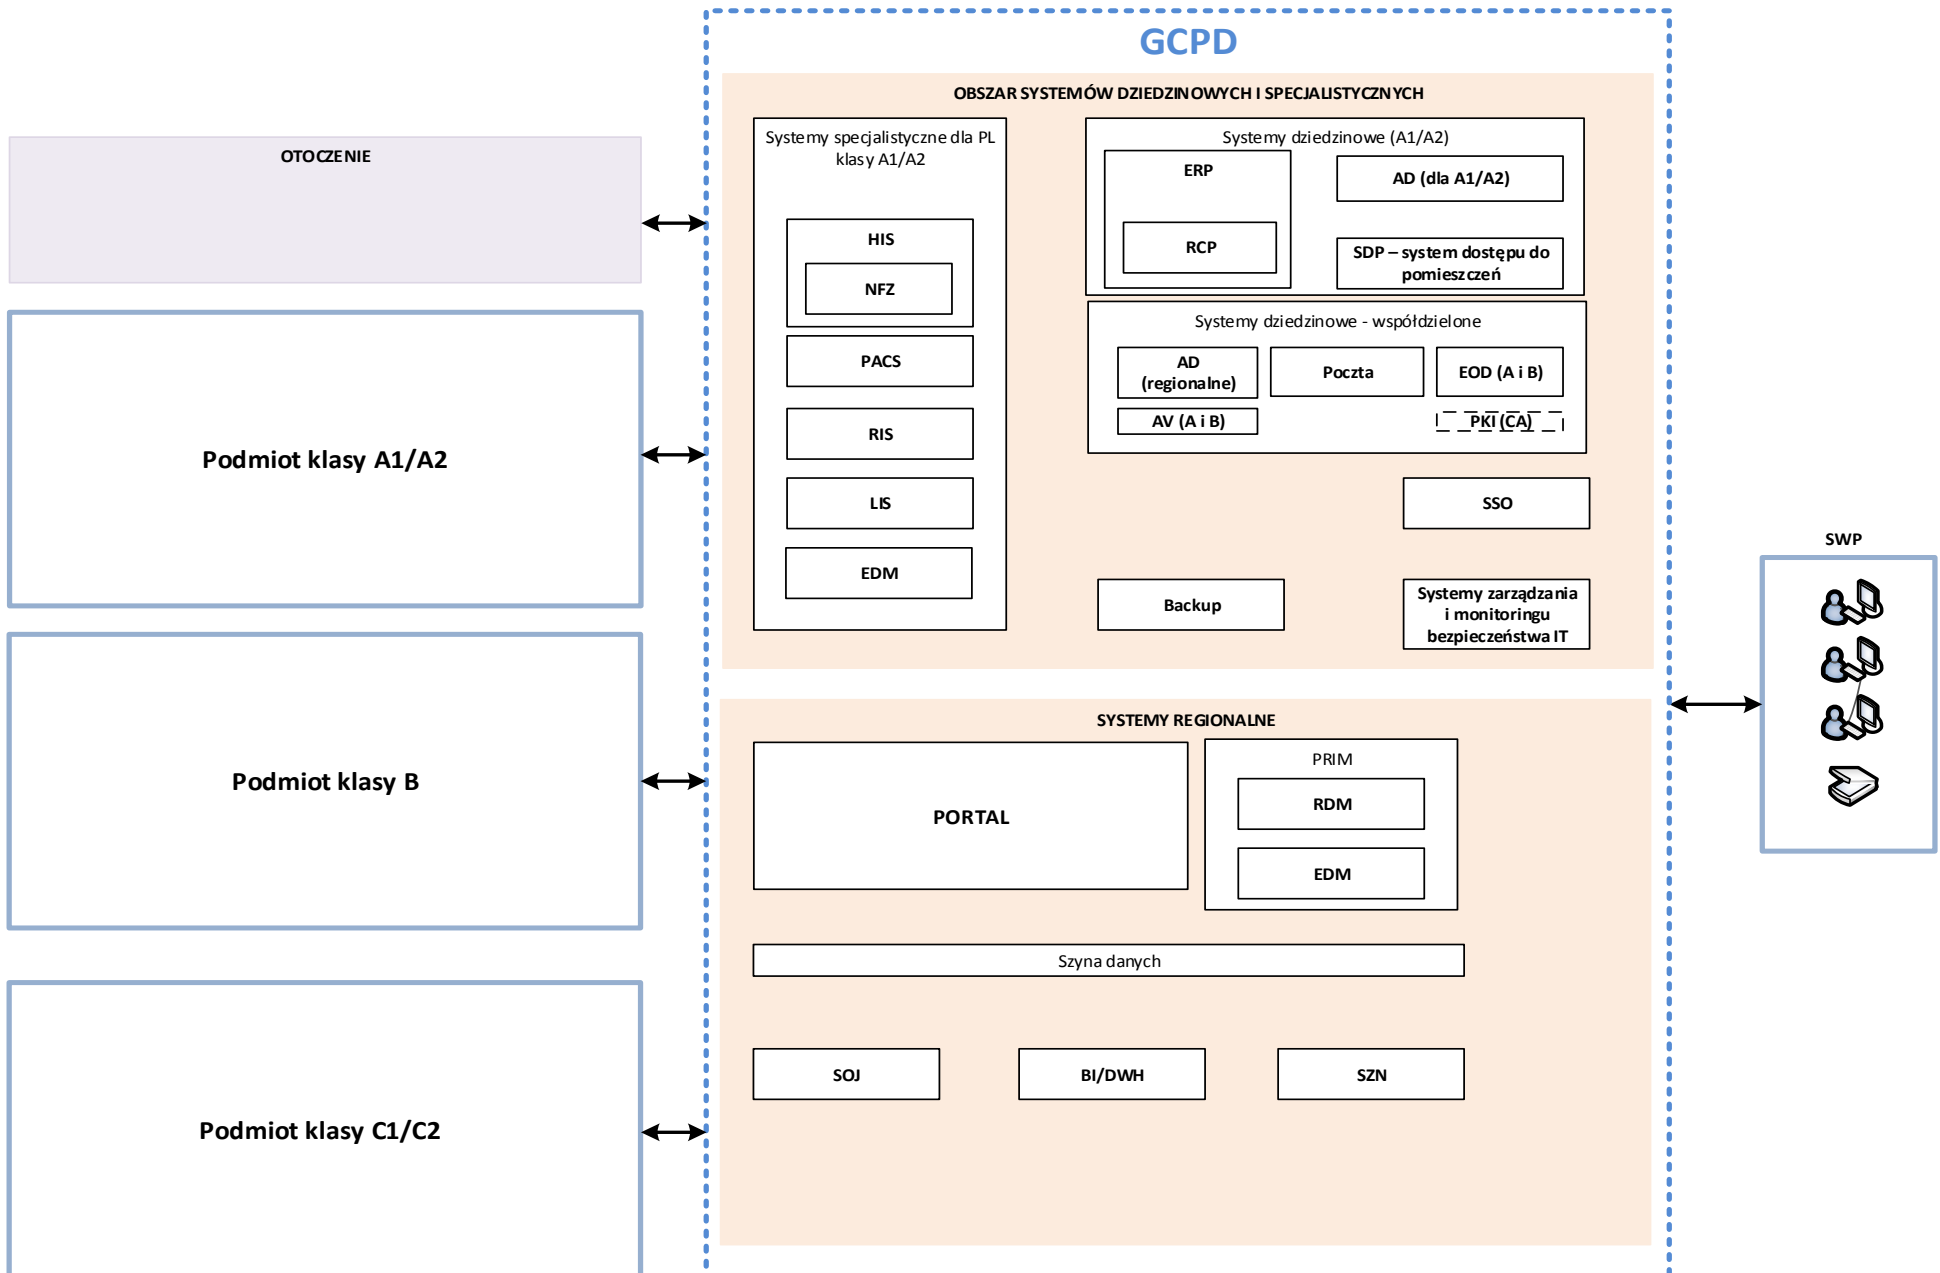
GCPD

OTOCZENIE

Podmiot klasy A1/A2

Podmiot klasy B

Podmiot klasy C1/C2

OBSZAR SYSTEMÓW DZIEDZINOWYCH I SPECJALISTYCZNYCH

Systemy specjalistyczne dla PL klasy A1/A2

HIS

NFZ

PACS

RIS

LIS

EDM

Systemy dziedzinowe (A1/A2)

ERP

RCP

AD (dla A1/A2)

SDP – system dostępu do pomieszczeń

Systemy dziedzinowe - współdzielone

AD (regionalne)

Poczta

EOD (A i B)

AV (A i B)

PKI (CA)

SSO

Backup

Systemy zarządzania i monitoringu bezpieczeństwa IT

SYSTEMY REGIONALNE

PORTAL

PRIM

RDM

EDM

Szyna danych

SOJ

BI/DWH

SZN

SWP